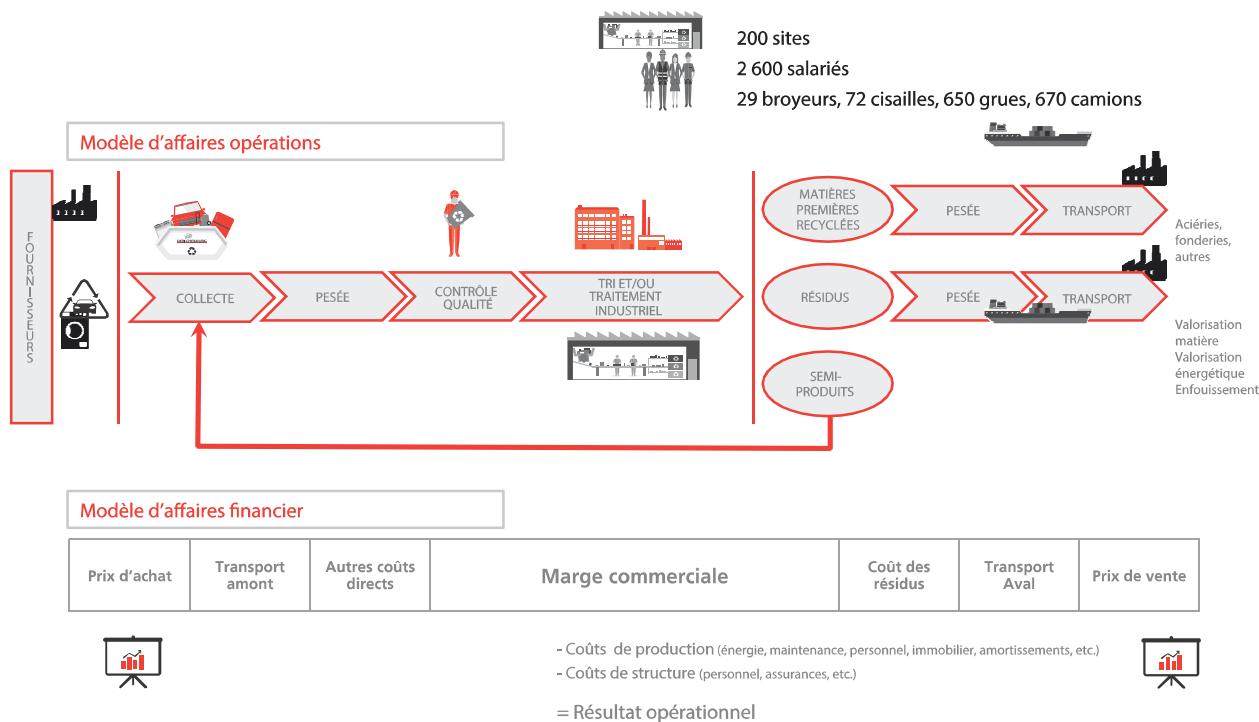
200 sites
2 600 salariés
29 broyeurs, 72 cisailles, 650 grues, 670 camions

Modèle d'affaires opérations

FOURNISSEURS

COLLECTE
PESÉE
CONTRÔLE QUALITÉ
TRI ET/OU TRAITEMENT INDUSTRIEL

MATIÈRES PREMIÈRES RECYCLÉES
PESÉE
TRANSPORT
Aciéries, fonderies, autres

RÉSIDUS
PESÉE
TRANSPORT
Valorisation matière
Valorisation énergétique
Enfouissement

SEMI-PRODUITS

Modèle d'affaires financier

| Prix d'achat | Transport amont | Autres coûts directs | Marge commerciale | Coût des résidus | Transport Aval | Prix de vente |
|---|---|---|---|---|---|---|

- Coûts de production (énergie, maintenance, personnel, immobilier, amortissements, etc.)
- Coûts de structure (personnel, assurances, etc.)

= Résultat opérationnel